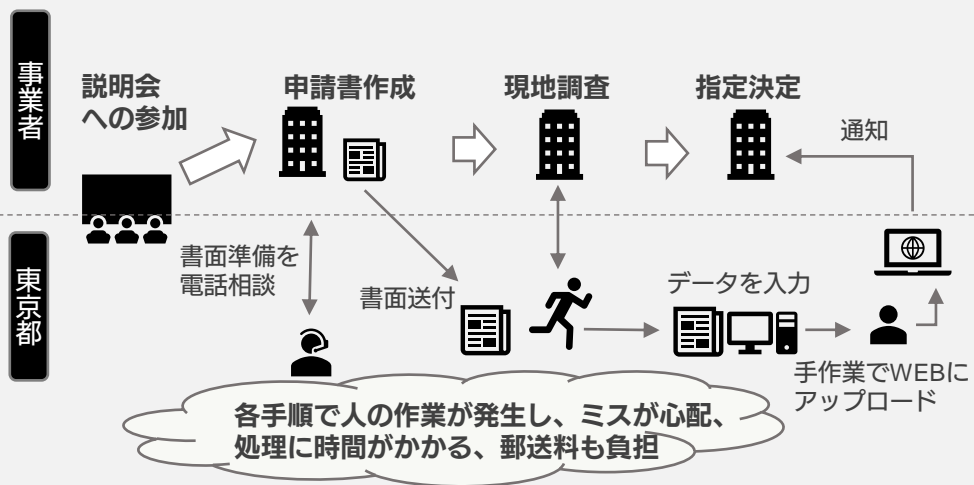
事業者

説明会への参加

申請書作成

現地調査

指定決定

通知

東京都

書面準備を電話相談

書面送付

データを入力

手作業でWEBにアップロード

各手順で人の作業が発生し、ミスが心配、処理に時間がかかる、郵送料も負担